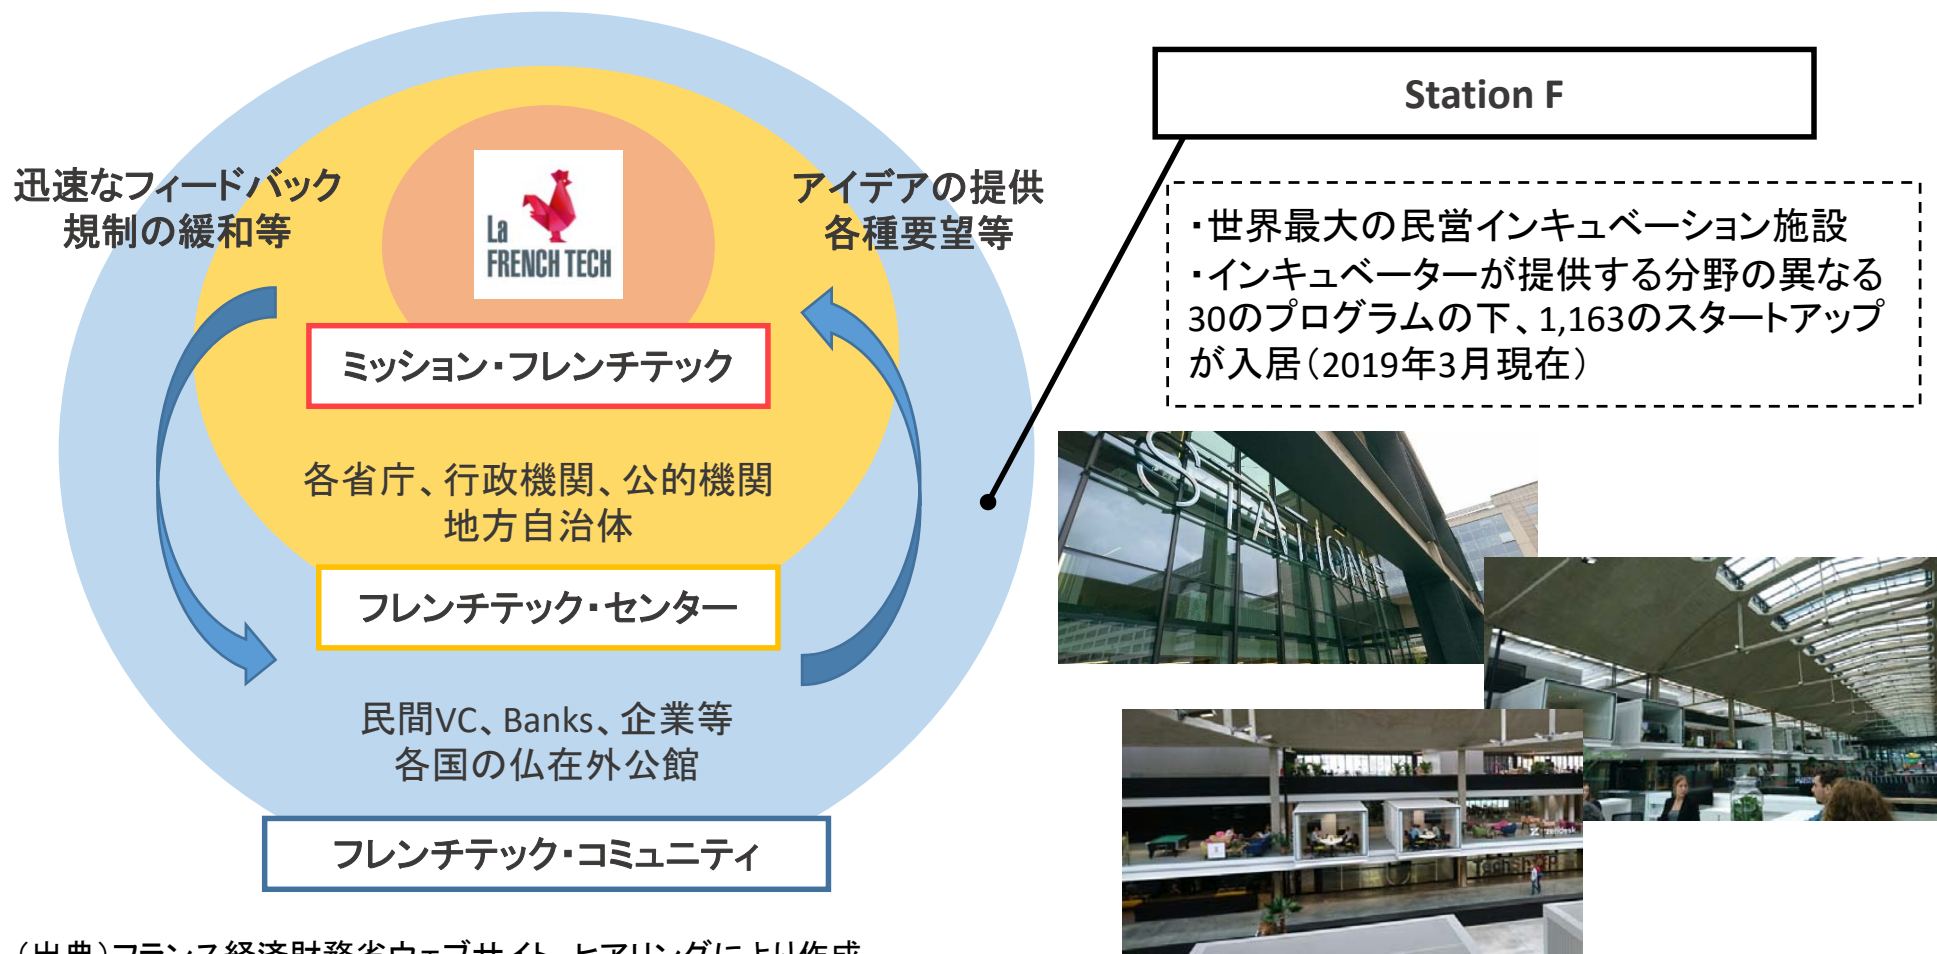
迅速なフィードバック
規制の緩和等

La FRENCH TECH

アイデアの提供
各種要望等

ミッション・フレンチテック

各省庁、行政機関、公的機関
地方自治体

フレンチテック・センター

民間VC、Banks、企業等
各国の仏在外公館

フレンチテック・コミュニティ

Station F

・世界最大の民営インキュベーション施設
・インキュベーターが提供する分野の異なる30のプログラムの下、1,163のスタートアップが入居（2019年3月現在）

STATION F

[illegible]